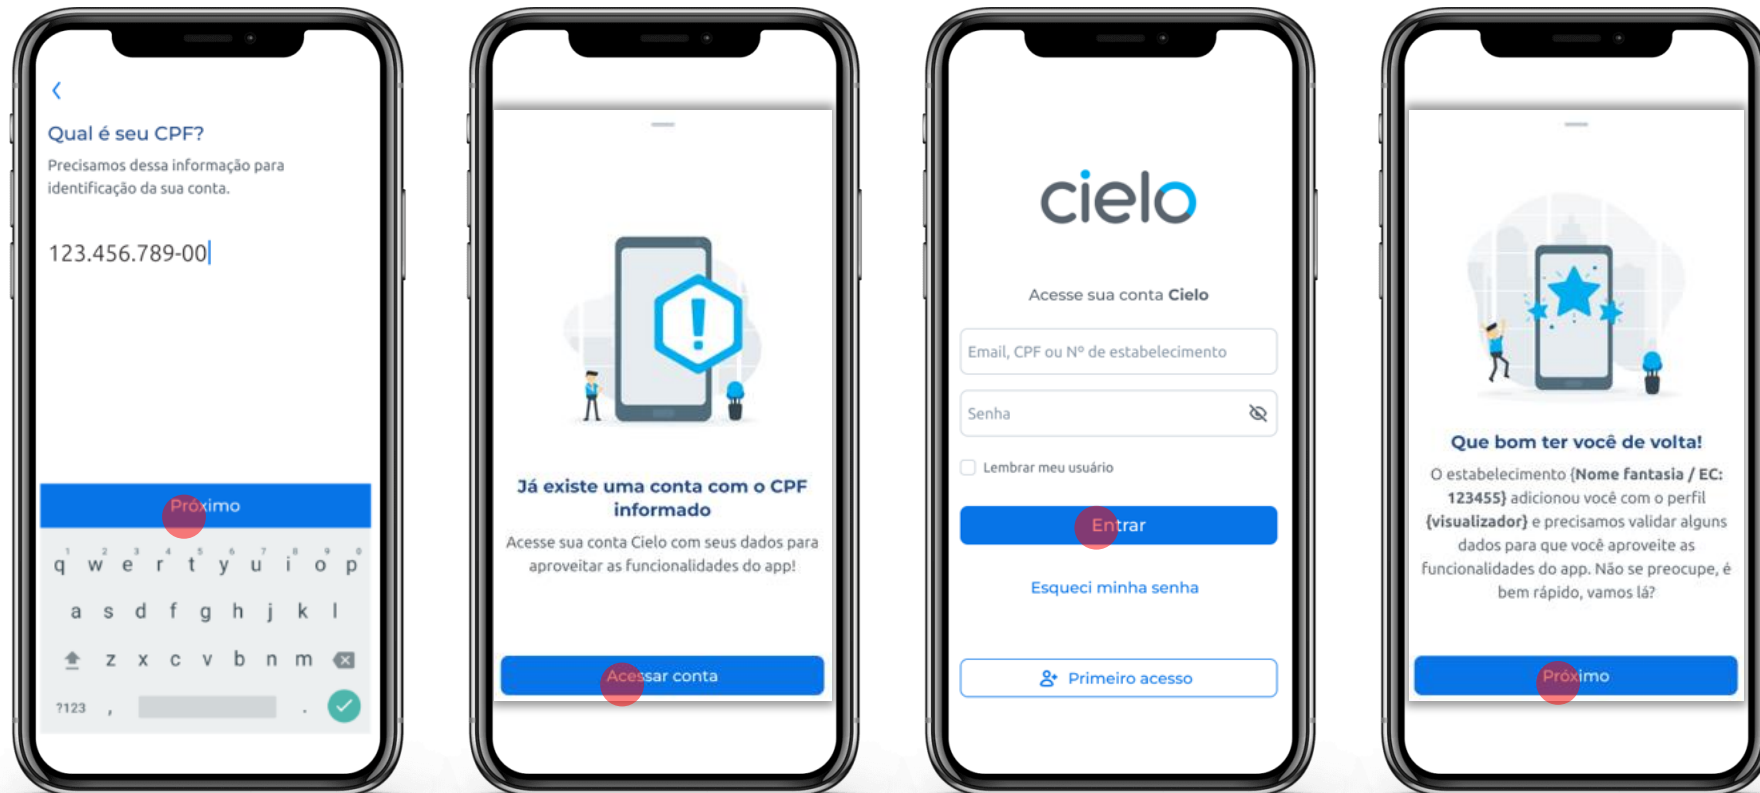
Qual é seu CPF?

Precisamos dessa informação para identificação da sua conta.

123.456.789-00

Próximo

q w e r t y u i o p
a s d f g h j k l
z x c v b n m
?123 , .

Já existe uma conta com o CPF informado

Acesse sua conta Cielo com seus dados para aproveitar as funcionalidades do app!

Acessar conta

cielo

Acesse sua conta **Cielo**

Email, CPF ou Nº de estabelecimento

Senha

Lembrar meu usuário

Entrar

Esqueci minha senha

Primeiro acesso

Que bom ter você de volta!

O estabelecimento **{Nome fantasia / EC: 123455}** adicionou você com o perfil **{visualizador}** e precisamos validar alguns dados para que você aproveite as funcionalidades do app. Não se preocupe, é bem rápido, vamos lá?

Próximo